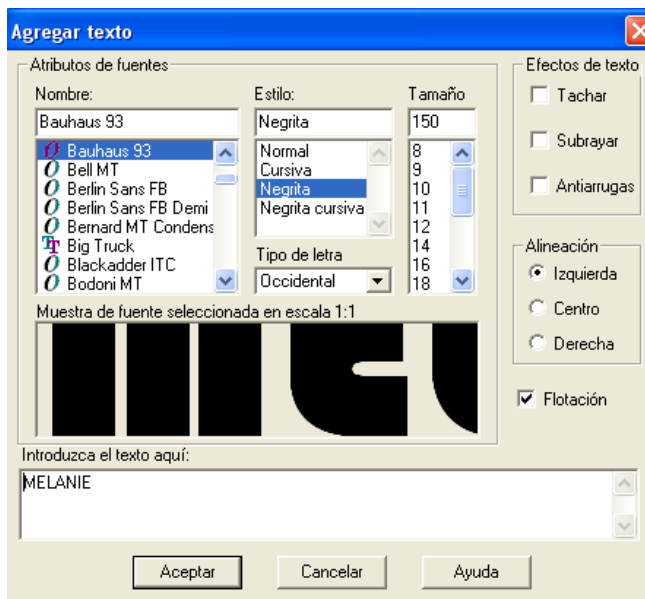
Agregar texto

Atributos de fuentes

Nombre:
Bauhaus 93
Bauhaus 93
Bell MT
Berlin Sans FB
Berlin Sans FB Demi
Bernard MT Condens
Big Truck
Blackadder ITC
Bodoni MT

Estilo:
Negrita
Normal
Cursiva
Negrita
Negrita cursiva

Tipo de letra
Occidental

Tamaño
150
8
9
10
11
12
14
16
18

Muestra de fuente seleccionada en escala 1:1

Efectos de texto
Tachar
Subrayar
Antiarrugas

Alineación
Izquierda
Centro
Derecha

Flotación

Introduzca el texto aquí:
MELANIE

Aceptar
Cancelar
Ayuda